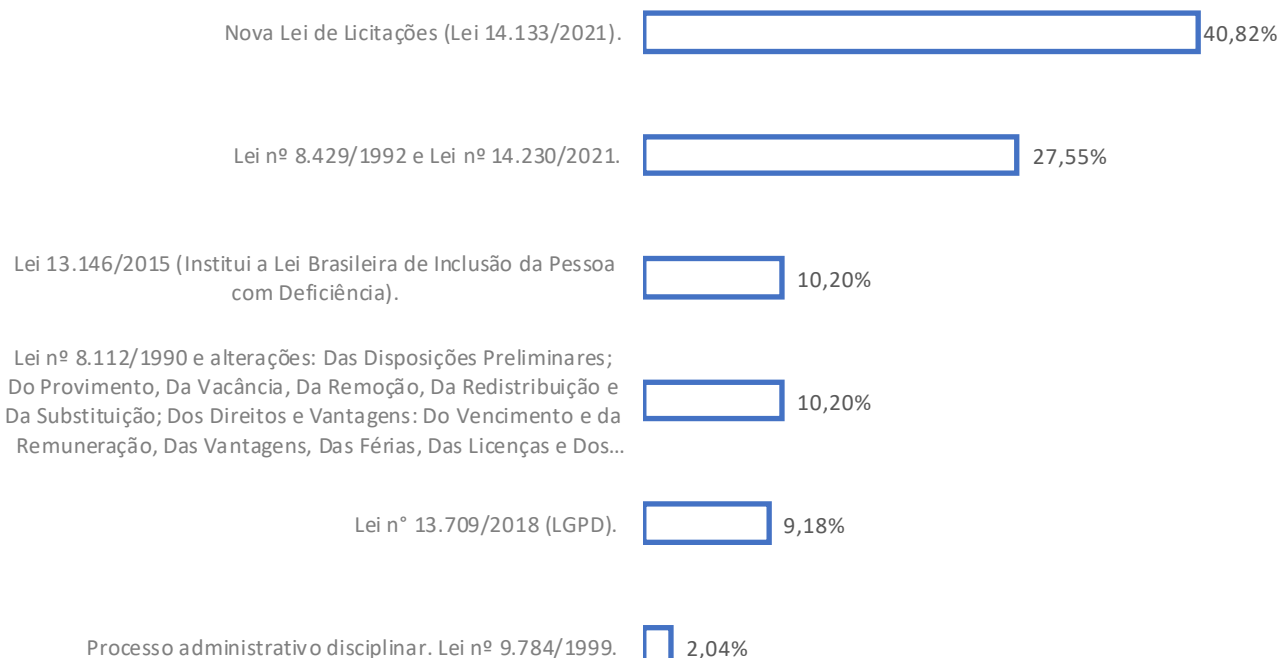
Nova Lei de Licitações (Lei 14.133/2021). 40,82%

Lei nº 8.429/1992 e Lei nº 14.230/2021. 27,55%

Lei 13.146/2015 (Institui a Lei Brasileira de Inclusão da Pessoa com Deficiência). 10,20%

Lei nº 8.112/1990 e alterações: Das Disposições Preliminares; Do Provimento, Da Vacância, Da Remoção, Da Redistribuição e Da Substituição; Dos Direitos e Vantagens: Do Vencimento e da Remuneração, Das Vantagens, Das Férias, Das Licenças e Dos... 10,20%

Lei n° 13.709/2018 (LGPD). 9,18%

Processo administrativo disciplinar. Lei nº 9.784/1999. 2,04%